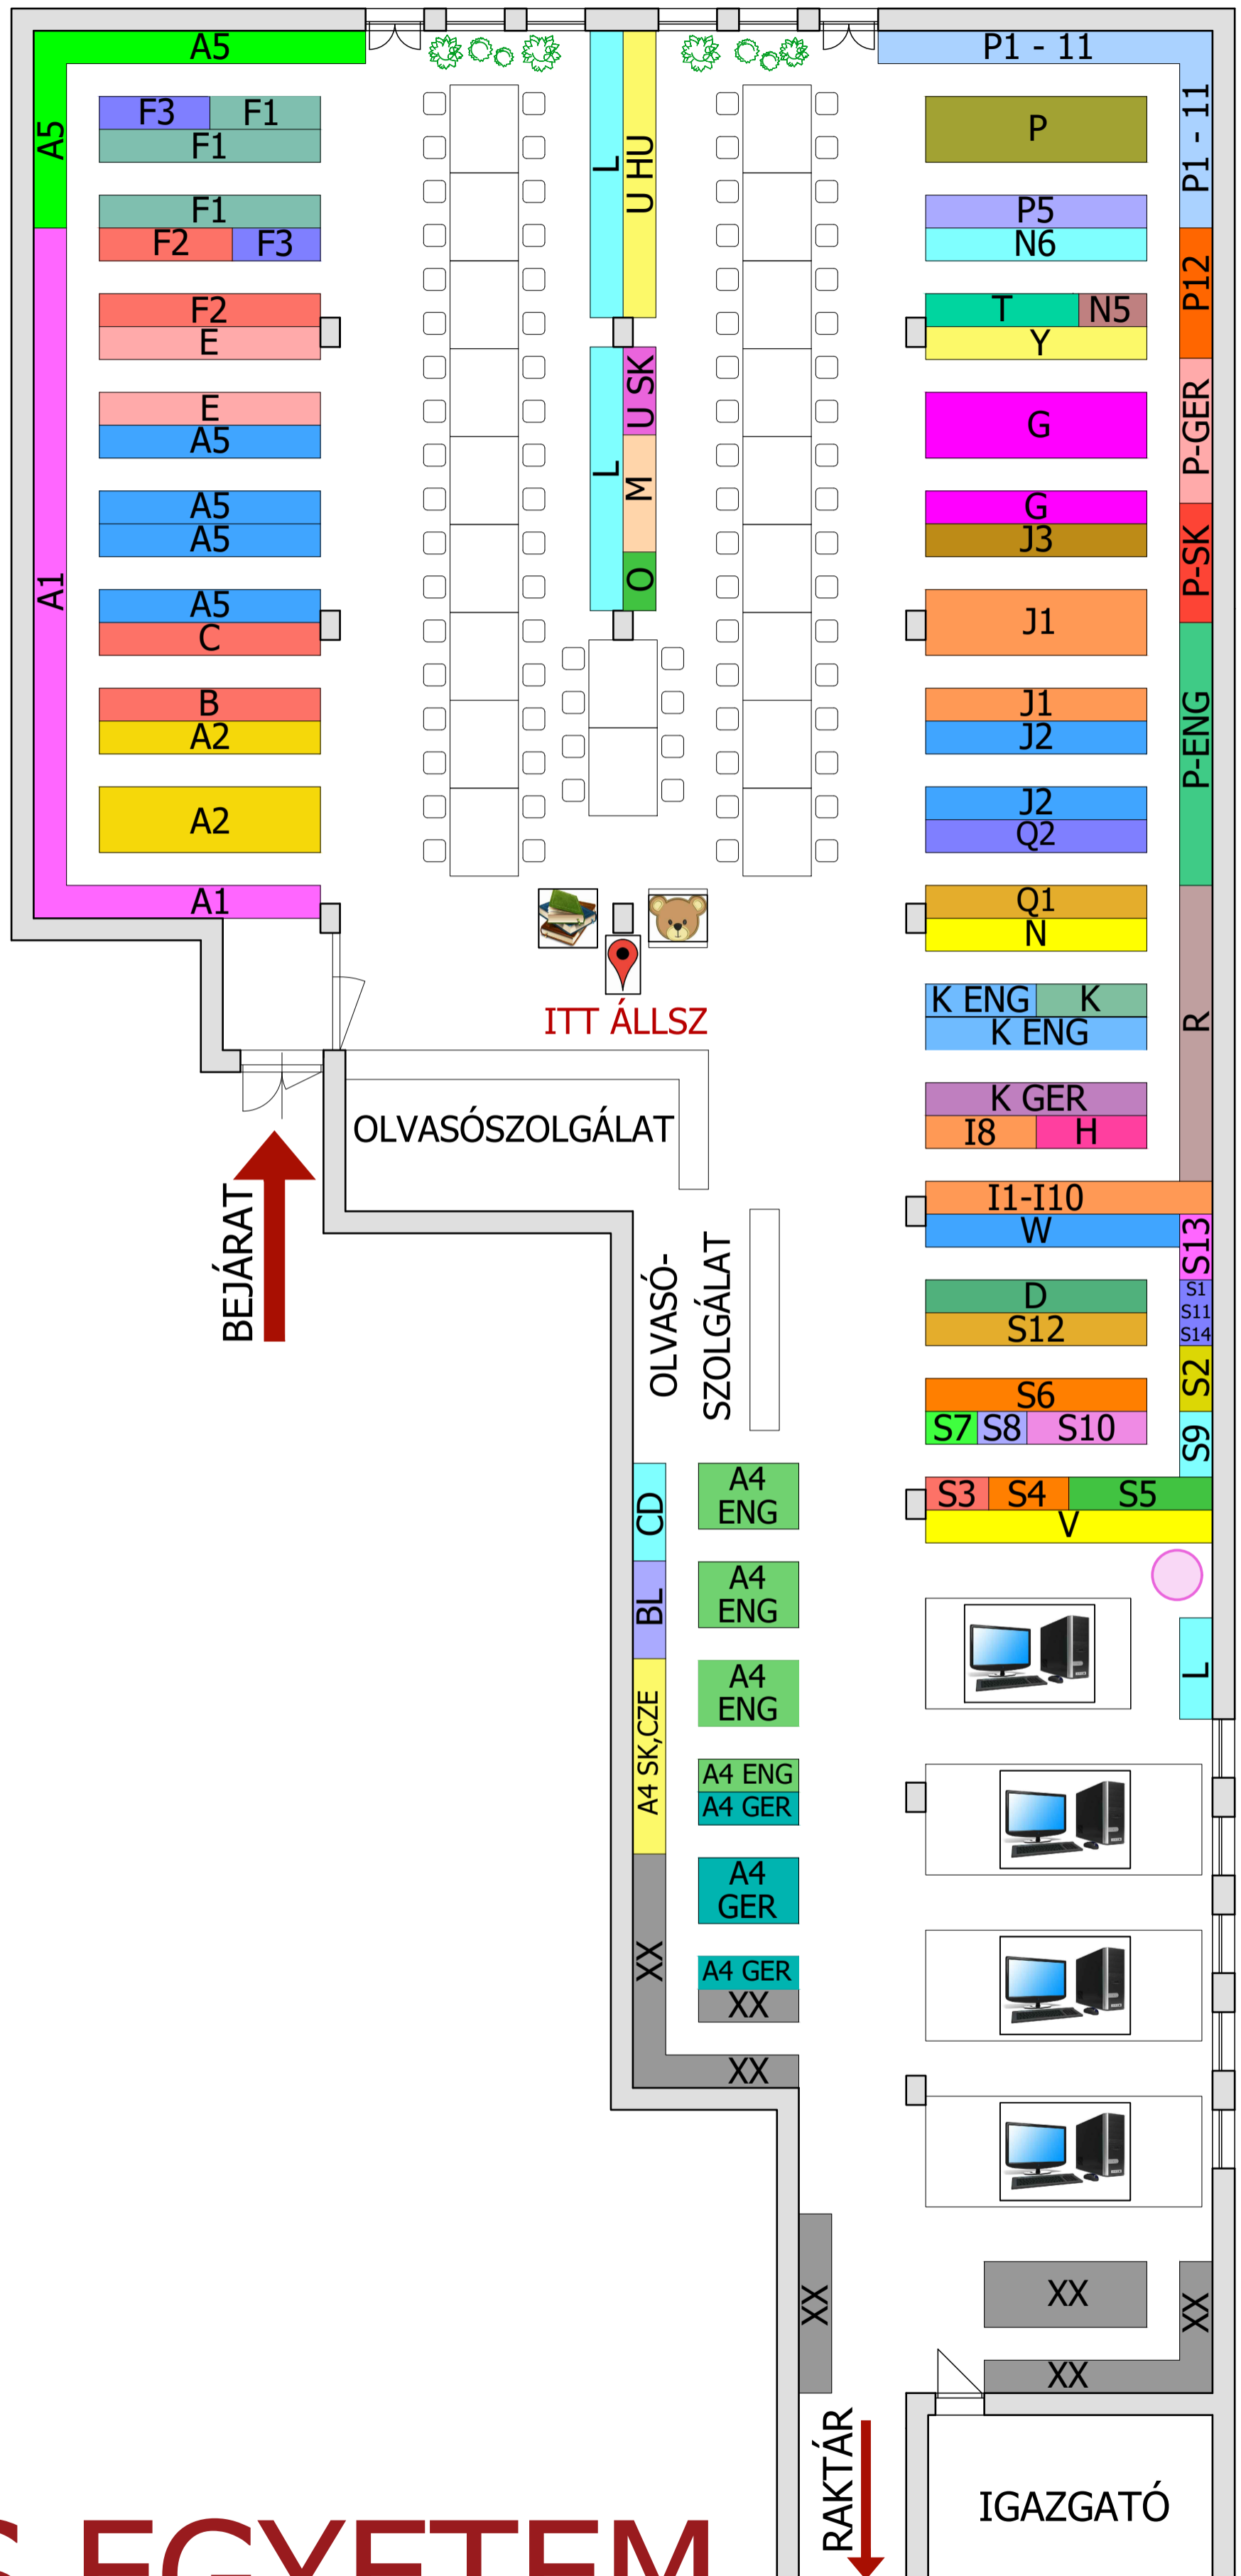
A5
P1 - 11
A5
P1 - 11
F3 F1
F1
F1
F2 F3
F2
E
E
A5
A5
A5
A5
C
B
A2
A2
A1
A1
L
U HU
L
U SK
M
O
P
P5
N6
T N5
Y
G
G
J3
J1
J1
J2
J2
Q2
Q1
N
K ENG K
K ENG
K GER
I8 H
I1-I10
W
D
S12
S6
S7 S8 S10
S3 S4 S5
V
P12
P-GER
P-SK
P-ENG
R
S13
S1
S11
S14
S2
S9
L
ITT ÁLLSZ
OLVASÓSZOLGÁLAT
BEJÁRAT
OLVASÓ-
SZOLGÁLAT
CD
BL
A4 SK,CZE
XX
A4
ENG
A4
ENG
A4
ENG
A4 ENG
A4 GER
A4
GER
A4 GER
XX
XX
XX
XX
XX
XX
RAKTÁR
IGAZGATÓ
S EGYETEM